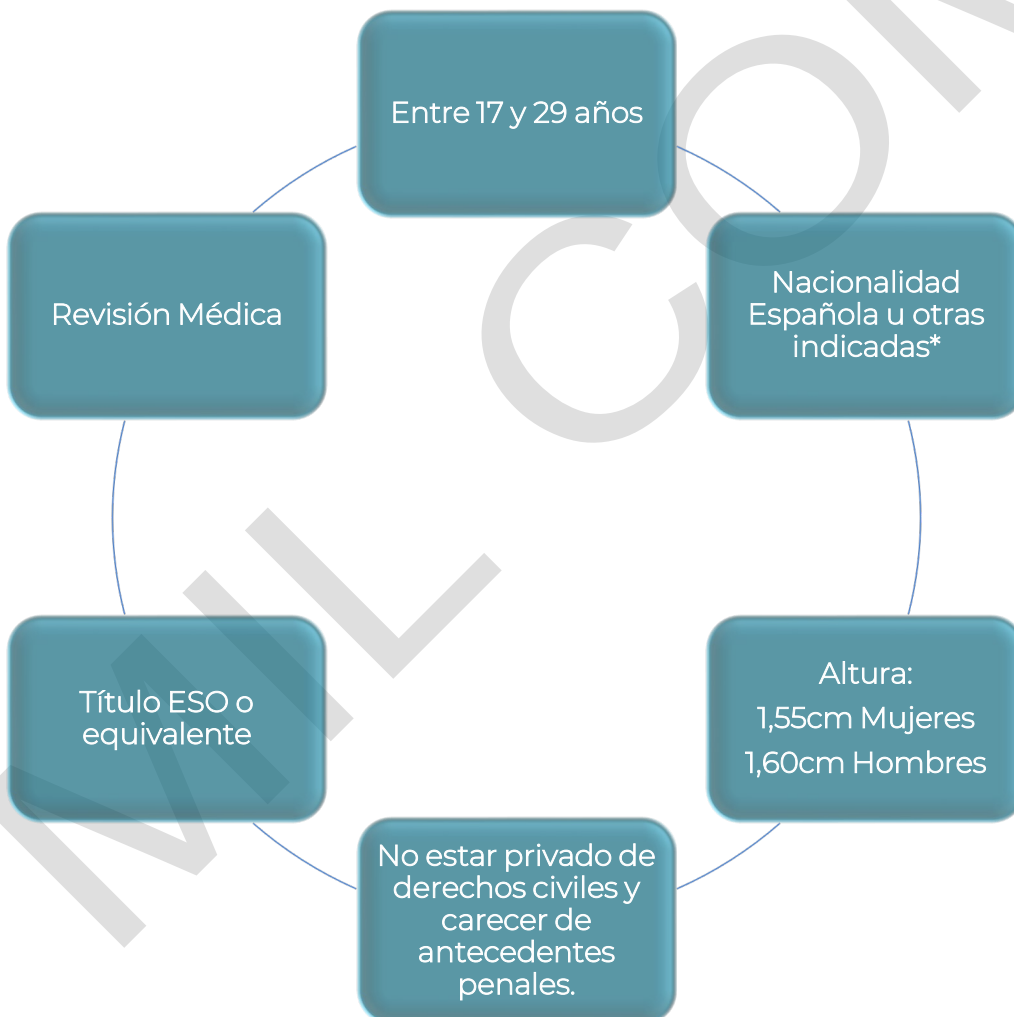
Entre 17 y 29 años

Nacionalidad Española u otras indicadas*

Altura:
1,55cm Mujeres
1,60cm Hombres

No estar privado de derechos civiles y carecer de antecedentes penales.

Título ESO o equivalente

Revisión Médica

MILCOM